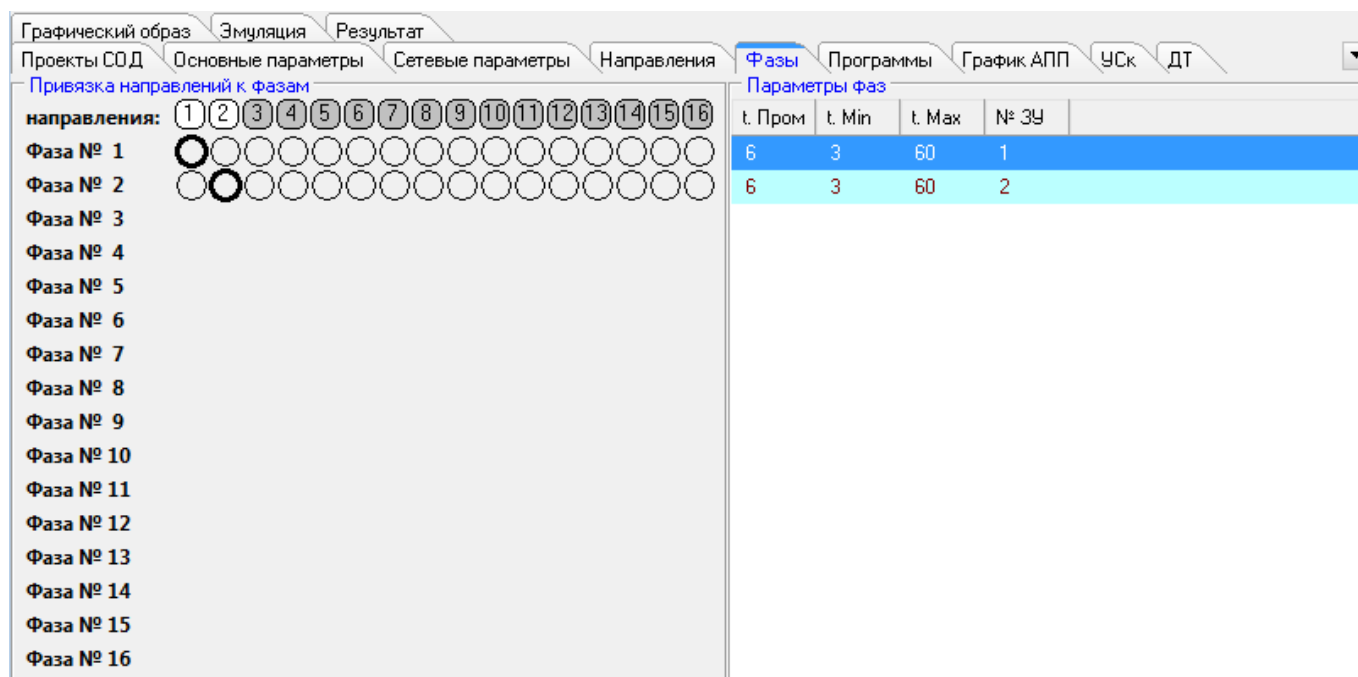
Графический образ | Эмуляция | Результат

Проекты СОД | Основные параметры | Сетевые параметры | Направления | Фазы | Программы | График АПП | УСк | ДТ

Привязка направлений к фазам

направления: 1 2 3 4 5 6 7 8 9 10 11 12 13 14 15 16

Фаза № 1
Фаза № 2
Фаза № 3
Фаза № 4
Фаза № 5
Фаза № 6
Фаза № 7
Фаза № 8
Фаза № 9
Фаза № 10
Фаза № 11
Фаза № 12
Фаза № 13
Фаза № 14
Фаза № 15
Фаза № 16

Параметры фаз

| t. Пром | t. Min | t. Max | № ЗУ |
|---|---|---|---|
| 6 | 3 | 60 | 1 |
| 6 | 3 | 60 | 2 |